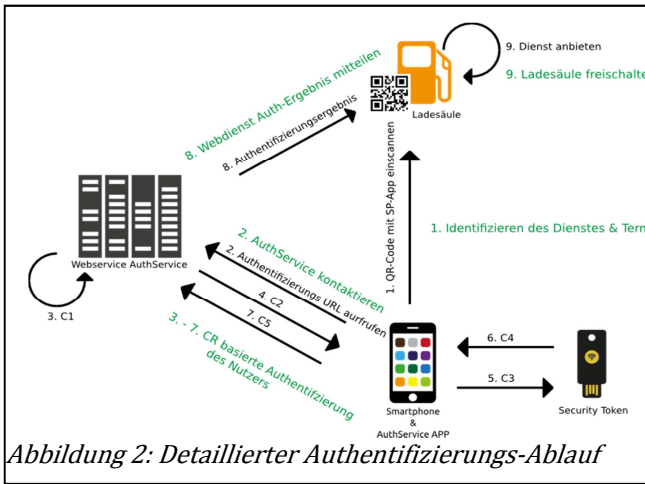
9. Dienst anbieten

9. Ladesäule freischalte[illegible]

8. Webdienst Auth-Ergebnis mitteilen

8. Authentifizierungsergebnis

Ladesäule

1. QR-Code mit SP-App einscannen

1. Identifizieren des Dienstes & Term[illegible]

Webservice AuthService

2. AuthService kontaktieren

2. Authentifizierungs URL aufrufen

4. C2

7. C5

3. C1

3. - 7. CR basierte Authentifizierung des Nutzers

6. C4

5. C3

Smartphone & AuthService APP

Security Token

Abbildung 2: Detaillierter Authentifizierungs-Ablauf